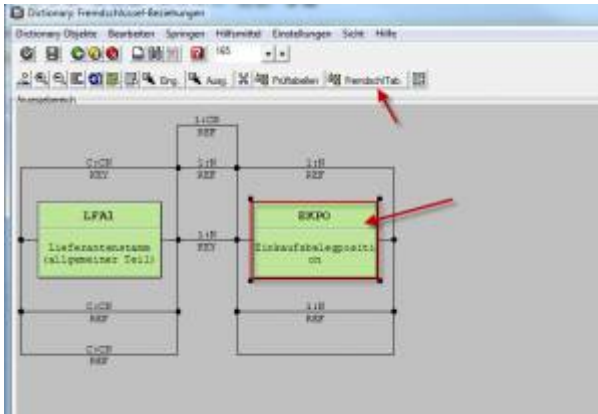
Dictionary: Fremdschlüssel-Beziehungen

Dictionary Objekte Bearbeiten Springen Hilfsmittel Einstellungen Sicht Hilfe

165

Drg. Ausg. Prüftabellen FremdschlTab.

Ausgabebereich

1:CN
REF

C:CN
KEY

1:N
REF

1:N
REF

LFA1

Lieferantenstamm (allgemeiner Teil)

1:N
KEY

EKPO

Einkaufsbelegposition

C:CN
REF

1:N
REF

C:CN
REF